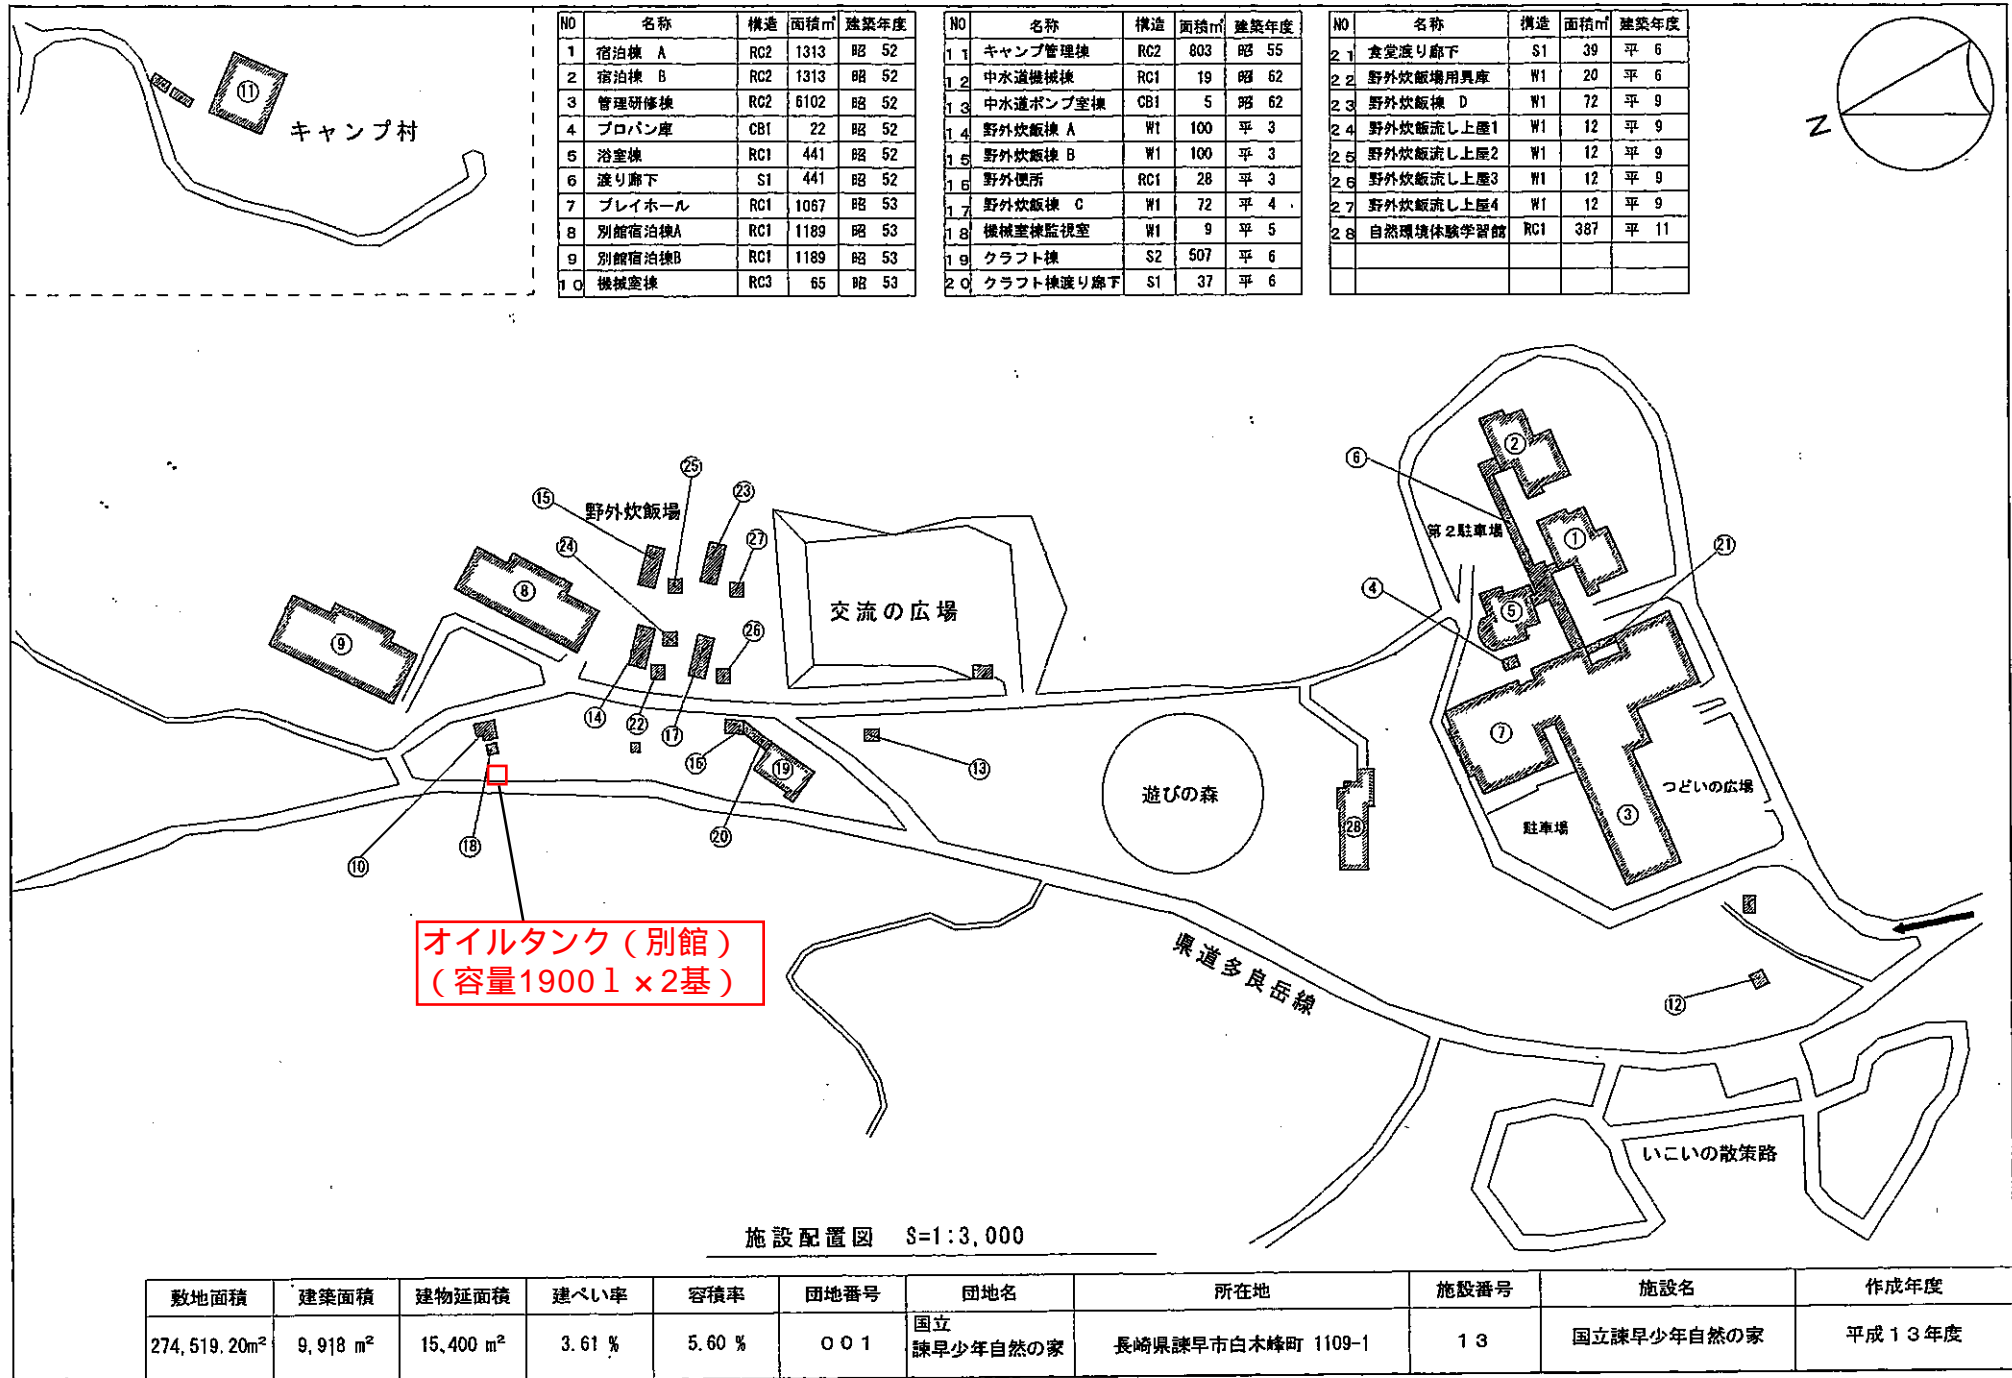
⑪ キャンプ村

| NO | 名称 | 構造 | 面積㎡ | 建築年度 |
|---|---|---|---|---|
| 1 | 宿泊棟 A | RC2 | 1313 | 昭 52 |
| 2 | 宿泊棟 B | RC2 | 1313 | 昭 52 |
| 3 | 管理研修棟 | RC2 | 6102 | 昭 52 |
| 4 | プロパン庫 | CB1 | 22 | 昭 52 |
| 5 | 浴室棟 | RC1 | 441 | 昭 52 |
| 6 | 渡り廊下 | S1 | 441 | 昭 52 |
| 7 | プレイホール | RC1 | 1067 | 昭 53 |
| 8 | 別館宿泊棟A | RC1 | 1189 | 昭 53 |
| 9 | 別館宿泊棟B | RC1 | 1189 | 昭 53 |
| 10 | 機械室棟 | RC3 | 65 | 昭 53 |

| NO | 名称 | 構造 | 面積㎡ | 建築年度 |
|---|---|---|---|---|
| 11 | キャンプ管理棟 | RC2 | 803 | 昭 55 |
| 12 | 中水道機械棟 | RC1 | 19 | 昭 62 |
| 13 | 中水道ポンプ室棟 | CB1 | 5 | 昭 62 |
| 14 | 野外炊飯棟 A | W1 | 100 | 平 3 |
| 15 | 野外炊飯棟 B | W1 | 100 | 平 3 |
| 16 | 野外便所 | RC1 | 28 | 平 3 |
| 17 | 野外炊飯棟 C | W1 | 72 | 平 4 |
| 18 | 機械室棟監視室 | W1 | 9 | 平 5 |
| 19 | クラフト棟 | S2 | 507 | 平 6 |
| 20 | クラフト棟渡り廊下 | S1 | 37 | 平 6 |

| NO | 名称 | 構造 | 面積㎡ | 建築年度 |
|---|---|---|---|---|
| 21 | 食堂渡り廊下 | S1 | 39 | 平 6 |
| 22 | 野外炊飯場用具庫 | W1 | 20 | 平 6 |
| 23 | 野外炊飯棟 D | W1 | 72 | 平 9 |
| 24 | 野外炊飯流し上屋1 | W1 | 12 | 平 9 |
| 25 | 野外炊飯流し上屋2 | W1 | 12 | 平 9 |
| 26 | 野外炊飯流し上屋3 | W1 | 12 | 平 9 |
| 27 | 野外炊飯流し上屋4 | W1 | 12 | 平 9 |
| 28 | 自然環境体験学習館 | RC1 | 387 | 平 11 |
| | | | | |
| | | | | |

N

⑮ 野外炊飯場 ㉕ ㉓ ㉔ ㉗ ⑧ ⑨ ㉖ 交流の広場 ⑭ ㉒ ⑰ ⑯ ⑲ ⑬ ⑩ ⑱ ⑳ 遊びの森 ㉘ ⑥ ② 第2駐車場 ① ㉑ ④ ⑤ ⑦ つどいの広場 駐車場 ③ ⑫

オイルタンク（別館）
（容量1900ｌ×2基）

県道多良岳線

いこいの散策路

施設配置図 S=1:3,000

| 敷地面積 | 建築面積 | 建物延面積 | 建ぺい率 | 容積率 | 団地番号 | 団地名 | 所在地 | 施設番号 | 施設名 | 作成年度 |
|---|---|---|---|---|---|---|---|---|---|---|
| 274,519.20m² | 9,918 m² | 15,400 m² | 3.61 % | 5.60 % | 001 | 国立 諫早少年自然の家 | 長崎県諫早市白木峰町 1109-1 | 13 | 国立諫早少年自然の家 | 平成13年度 |